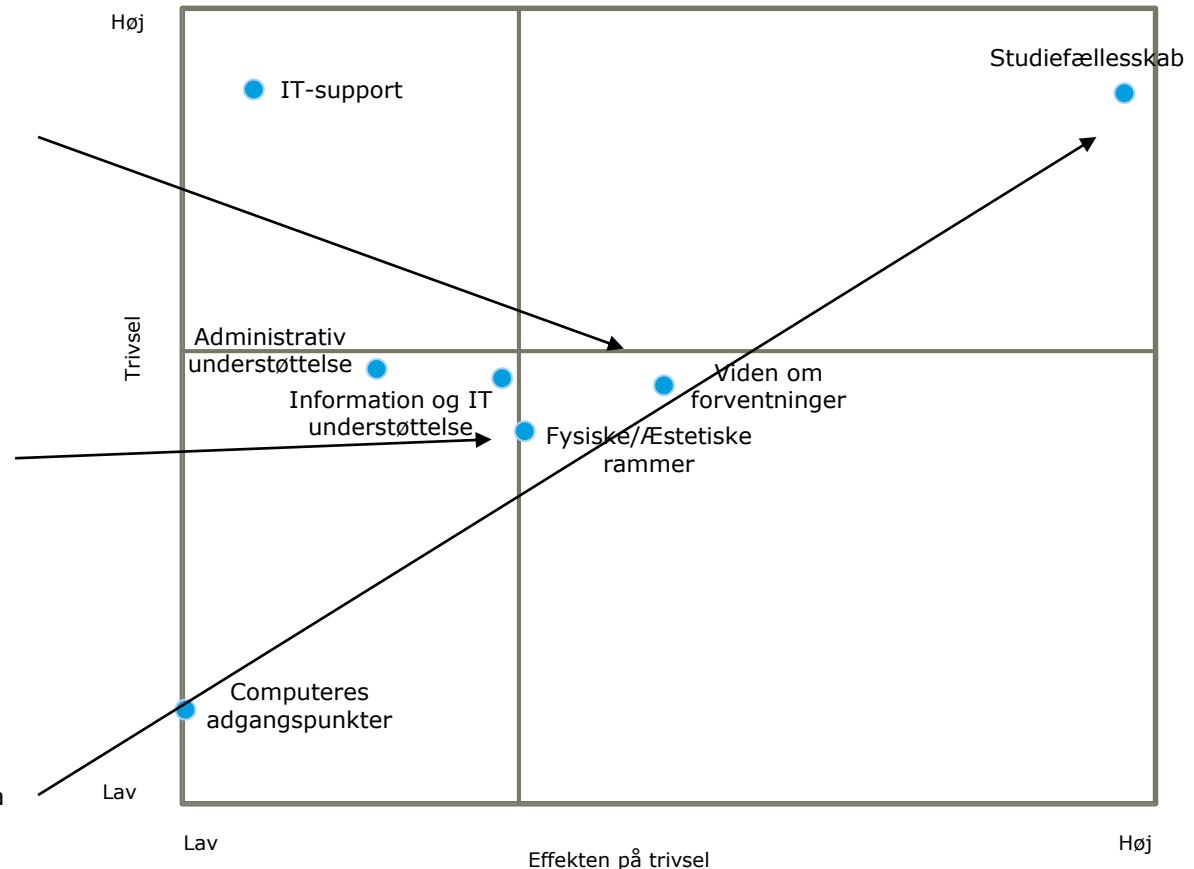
Høj

IT-support

Studiefællesskab

Trivsel

Administrativ understøttelse

Information og IT understøttelse

Viden om forventninger

Fysiske/Æstetiske rammer

Computeres adgangspunkter

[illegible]

Lav

Lav

Effekten på trivsel

Høj